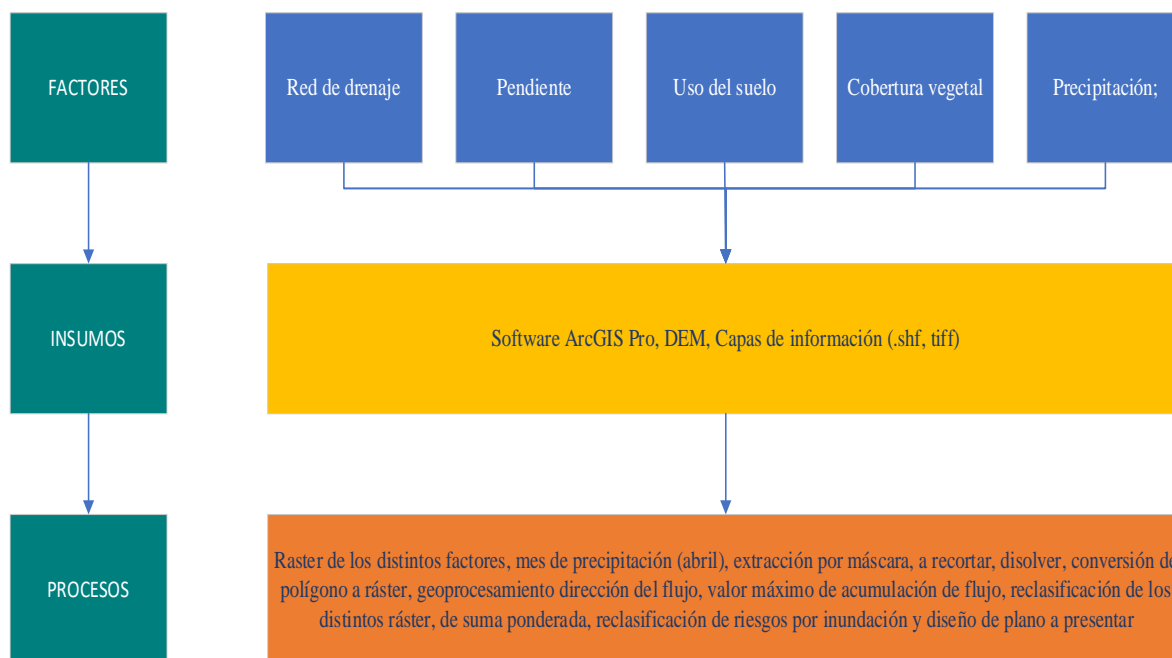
FACTORES

Red de drenaje

Pendiente

Uso del suelo

Cobertura vegetal

Precipitación;

INSUMOS

Software ArcGIS Pro, DEM, Capas de información (.shf, tiff)

PROCESOS

Raster de los distintos factores, mes de precipitación (abril), extracción por máscara, a recortar, disolver, conversión de polígono a ráster, geoprocesamiento dirección del flujo, valor máximo de acumulación de flujo, reclasificación de los distintos ráster, de suma ponderada, reclasificación de riesgos por inundación y diseño de plano a presentar